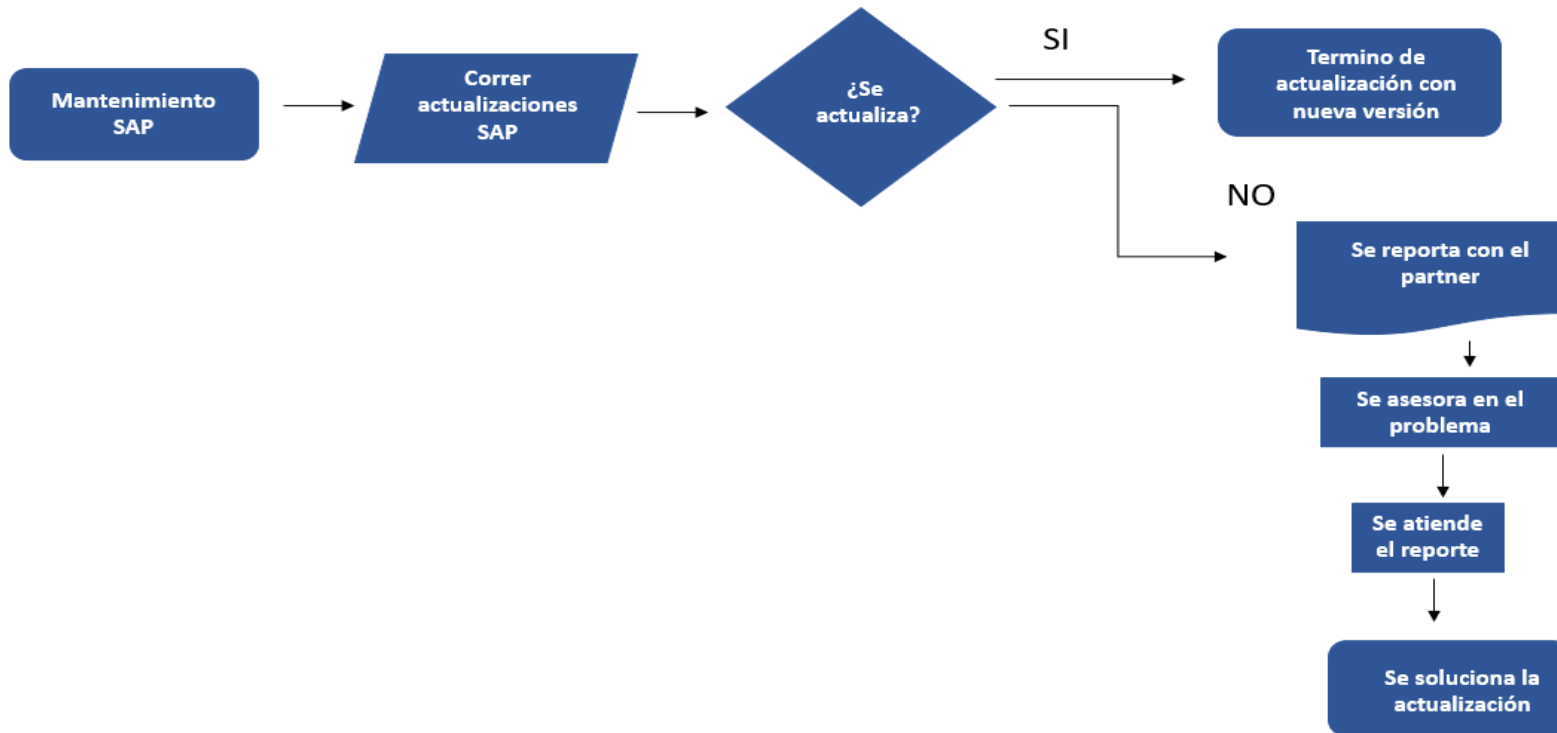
Mantenimiento SAP

Correr actualizaciones SAP

¿Se actualiza?

SI

Termino de actualización con nueva versión

NO

Se reporta con el partner

Se asesora en el problema

Se atiende el reporte

Se soluciona la actualización